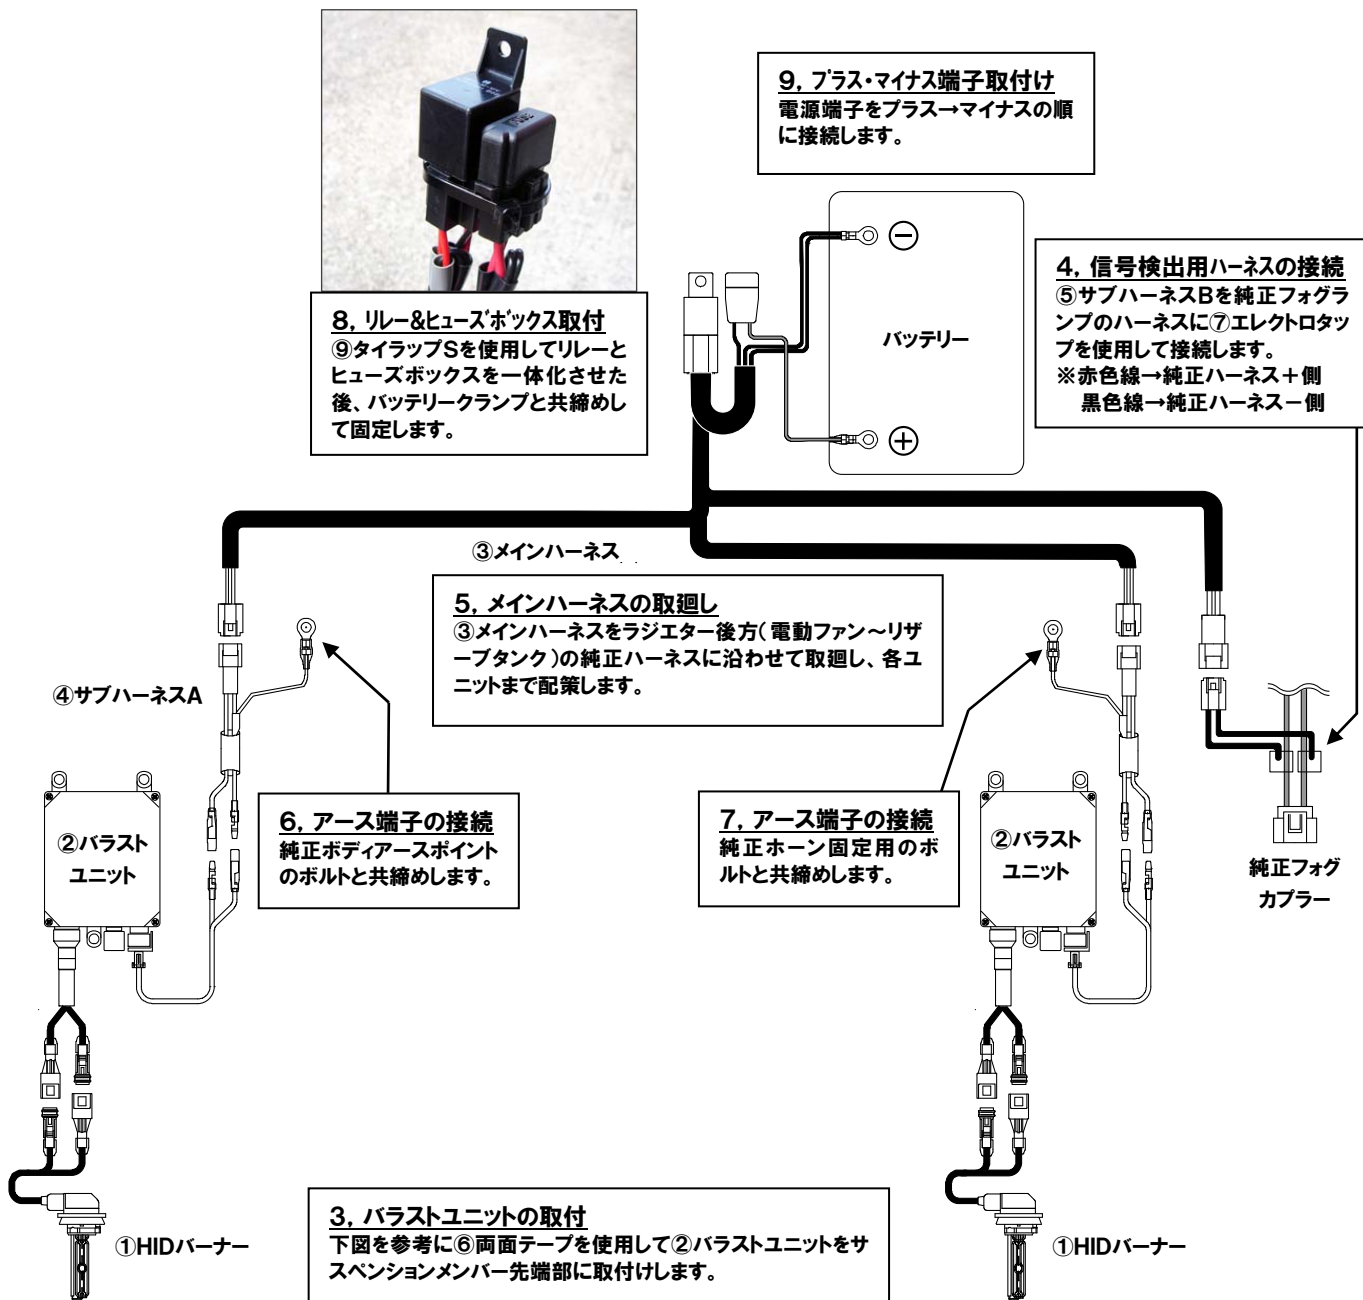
9，プラス・マイナス端子取付け
電源端子をプラス→マイナスの順に接続します。

4，信号検出用ハーネスの接続
⑤サブハーネスBを純正フォグランプのハーネスに⑦エレクトロタップを使用して接続します。
※赤色線→純正ハーネス＋側
黒色線→純正ハーネス－側

8，リレー&ヒューズボックス取付
⑨タイラップSを使用してリレーとヒューズボックスを一体化させた後、バッテリークランプと共締めして固定します。

$\ominus$

バッテリー

$\oplus$

③メインハーネス

5，メインハーネスの取廻し
③メインハーネスをラジエター後方（電動ファン～リザーブタンク）の純正ハーネスに沿わせて取廻し、各ユニットまで配策します。

④サブハーネスA

6，アース端子の接続
純正ボディアースポイントのボルトと共締めします。

7，アース端子の接続
純正ホーン固定用のボルトと共締めします。

②バラストユニット

②バラストユニット

純正フォグカプラー

①HIDバーナー

3，バラストユニットの取付
下図を参考に⑥両面テープを使用して②バラストユニットをサスペンションメンバー先端部に取付けします。

①HIDバーナー